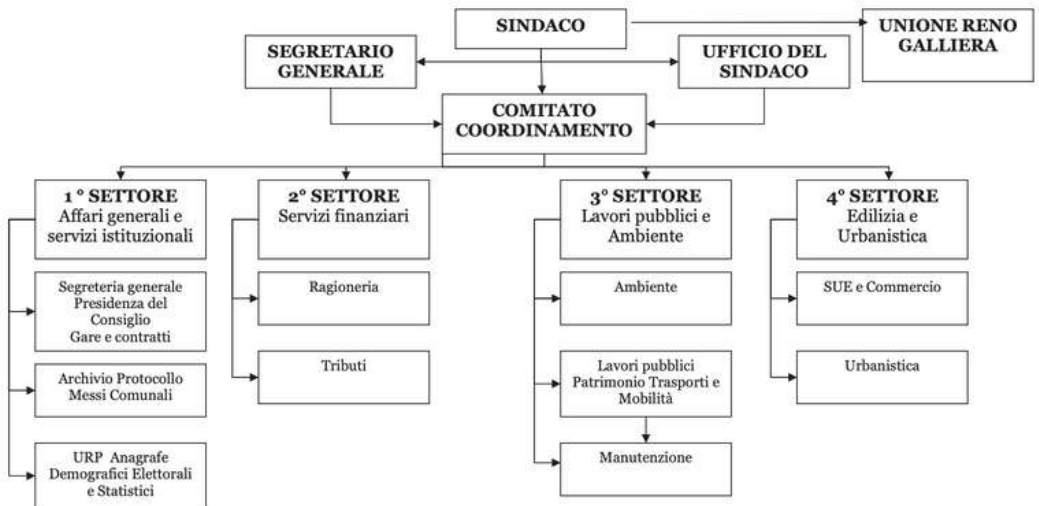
SINDACO

UNIONE RENO GALLIERA

SEGRETARIO GENERALE

UFFICIO DEL SINDACO

COMITATO COORDINAMENTO

1 ° SETTORE
Affari generali e servizi istituzionali

Segreteria generale
Presidenza del Consiglio
Gare e contratti

Archivio Protocollo
Messi Comunali

URP Anagrafe
Demografici Elettorali e Statistici

2° SETTORE
Servizi finanziari

Ragioneria

Tributi

3° SETTORE
Lavori pubblici e Ambiente

Ambiente

Lavori pubblici
Patrimonio Trasporti e Mobilità

Manutenzione

4° SETTORE
Edilizia e Urbanistica

SUE e Commercio

Urbanistica